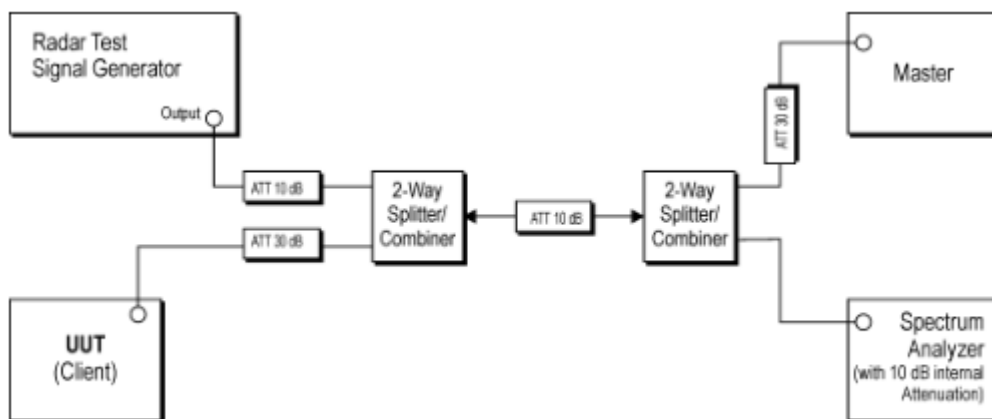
Radar Test
Signal Generator

Output

Master

ATT 30 dB

ATT 10 dB

ATT 30 dB

2-Way
Splitter/
Combiner

ATT 10 dB

2-Way
Splitter/
Combiner

UUT
(Client)

Spectrum
Analyzer
(with 10 dB internal
Attenuation)